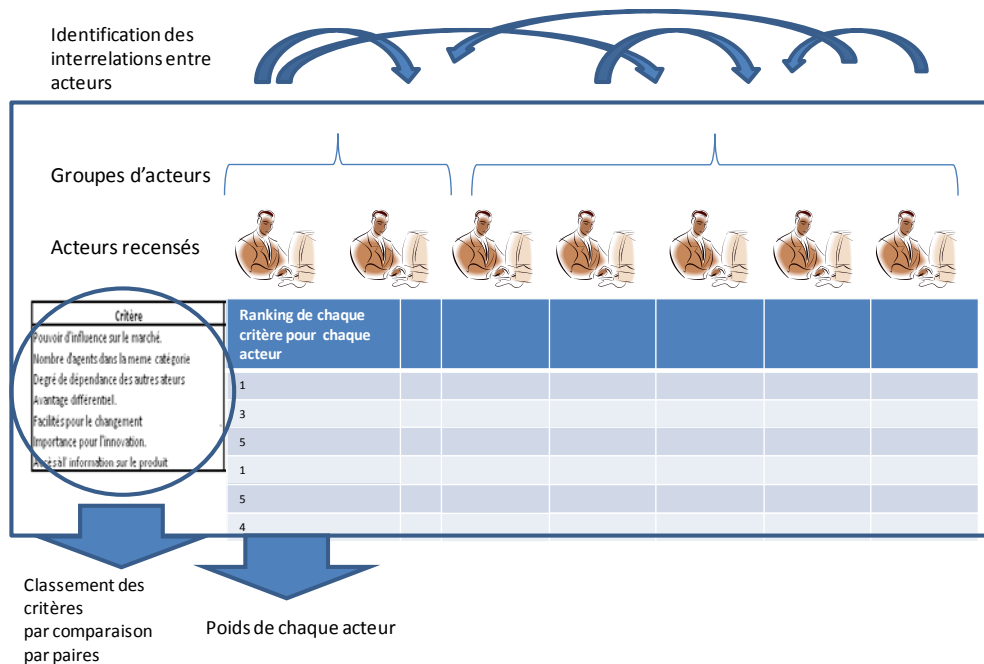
Identification des interrelations entre acteurs

Groupes d'acteurs

Acteurs recensés

| Critère |
|---|
| Pouvoir d'influence sur le marché. |
| Nombre d'agents dans la meme catégorie |
| Degré de dépendance des autres ateurs |
| Avantage différentiel. |
| Facilités pour le changement |
| Importance pour l'innovation. |
| Accès à l'information sur le produit |

| Ranking de chaque critère pour chaque acteur | | | | | | |
|---|---|---|---|---|---|---|
| 1 | | | | | | |
| 3 | | | | | | |
| 5 | | | | | | |
| 1 | | | | | | |
| 5 | | | | | | |
| 4 | | | | | | |

Classement des critères par comparaison par paires

Poids de chaque acteur